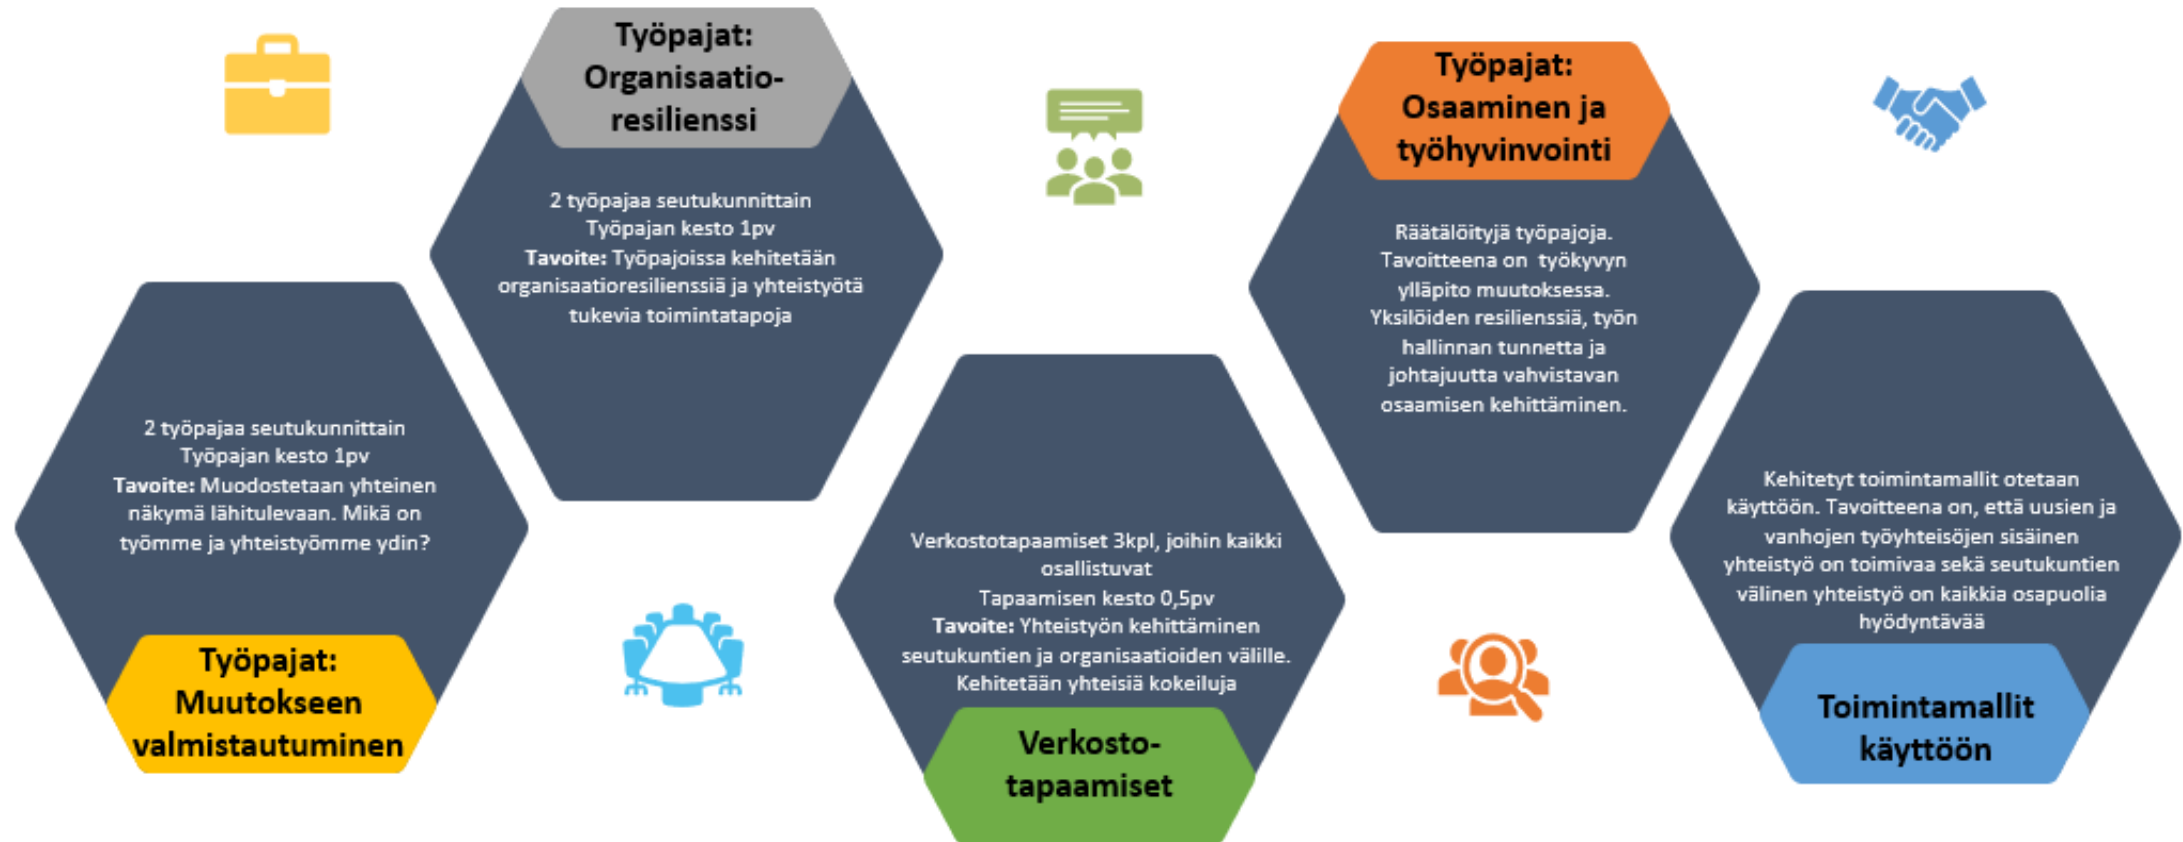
Työpajat: Muutokseen valmistautuminen

2 työpajaa seutukunnittain
Työpajan kesto 1pv
**Tavoite:** Muodostetaan yhteinen näkymä lähitulevaan. Mikä on työmme ja yhteistyömme ydin?

Työpajat: Organisaatio-resilienssi

2 työpajaa seutukunnittain
Työpajan kesto 1pv
**Tavoite:** Työpajoissa kehitetään organisaatioresilienssiä ja yhteistyötä tukevia toimintatapoja

Verkosto-tapaamiset

Verkostotapaamiset 3kpl, joihin kaikki osallistuvat
Tapaamisen kesto 0,5pv
**Tavoite:** Yhteistyön kehittäminen seutukuntien ja organisaatioiden välille. Kehitetään yhteisiä kokeiluja

Työpajat: Osaaminen ja työhyvinvointi

Räätälöityjä työpajoja. Tavoitteena on työkyvyn ylläpito muutoksessa. Yksilöiden resilienssiä, työn hallinnan tunnetta ja johtajuutta vahvistavan osaamisen kehittäminen.

Toimintamallit käyttöön

Kehitetyt toimintamallit otetaan käyttöön. Tavoitteena on, että uusien ja vanhojen työyhteisöjen sisäinen yhteistyö on toimivaa sekä seutukuntien välinen yhteistyö on kaikkia osapuolia hyödyntävää